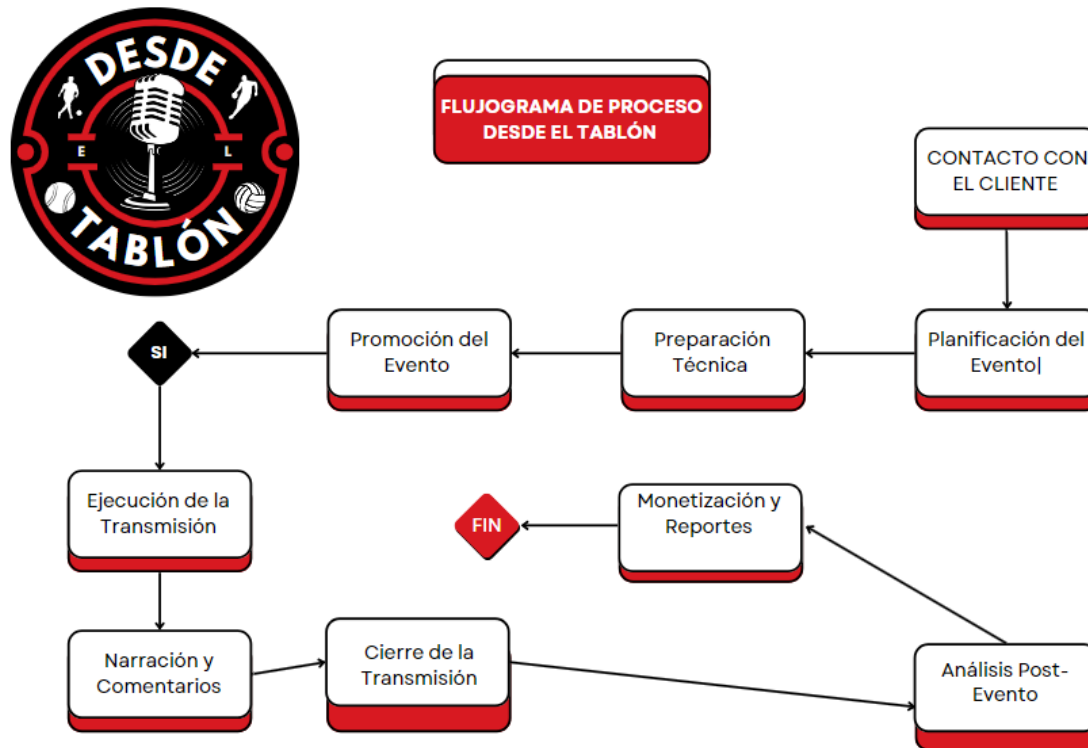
DESDE
E L
TABLÓN

FLUJOGRAMA DE PROCESO DESDE EL TABLÓN

CONTACTO CON EL CLIENTE

Planificación del Evento|

Preparación Técnica

Promoción del Evento

SI

Ejecución de la Transmisión

Narración y Comentarios

Cierre de la Transmisión

Análisis Post-Evento

Monetización y Reportes

FIN